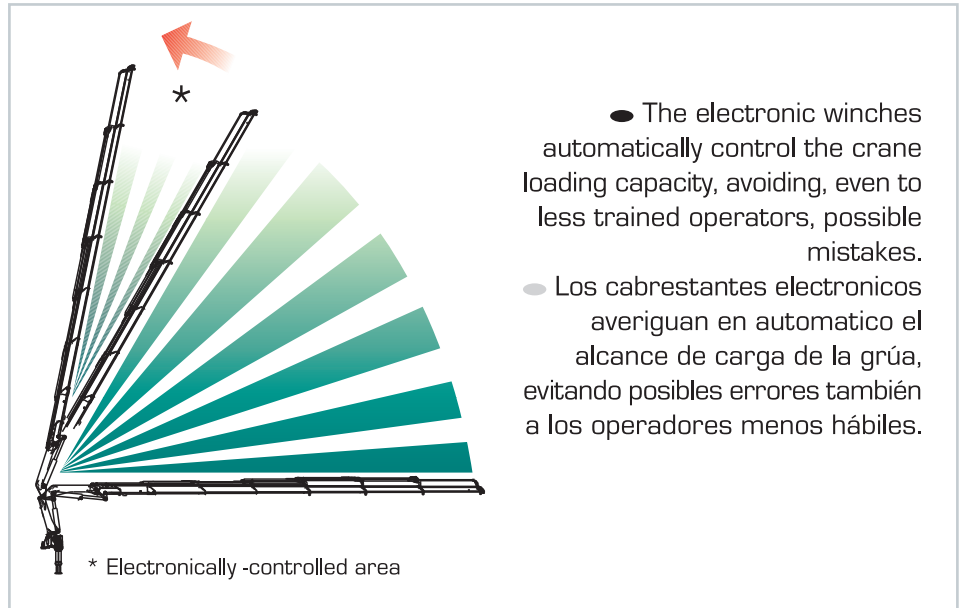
*

The electronic winches automatically control the crane loading capacity, avoiding, even to less trained operators, possible mistakes.

Los cabrestantes electronicos averiguan en automatico el alcance de carga de la grúa, evitando posibles errores también a los operadores menos hábiles.

* Electronically -controlled area